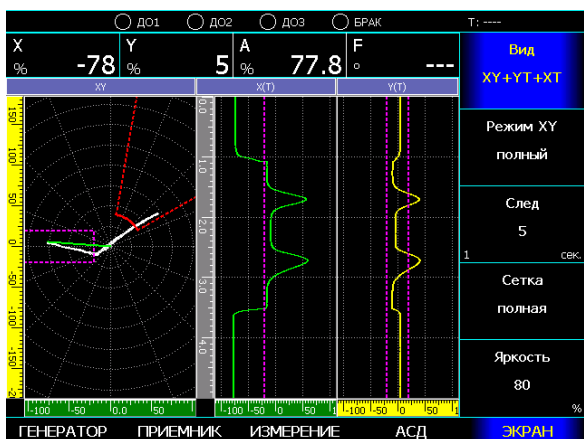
ДО1 ДО2 ДО3 БРАК T: ----

X % -78
Y % 5
A % 77.8
F ° ---

XY
X(T)
Y(T)

Вид
XY+YT+XT

Режим XY
полный

След
5
1 сек.

Сетка
полная

Яркость
80
%

150
100
50
0
-50
-100
-150

0.0
1.0
2.0
3.0
4.0

-100 -50 0.0 50
-100 -50 0 50
-100 -50 0 50

ГЕНЕРАТОР ПРИЕМНИК ИЗМЕРЕНИЕ АСД ЭКРАН